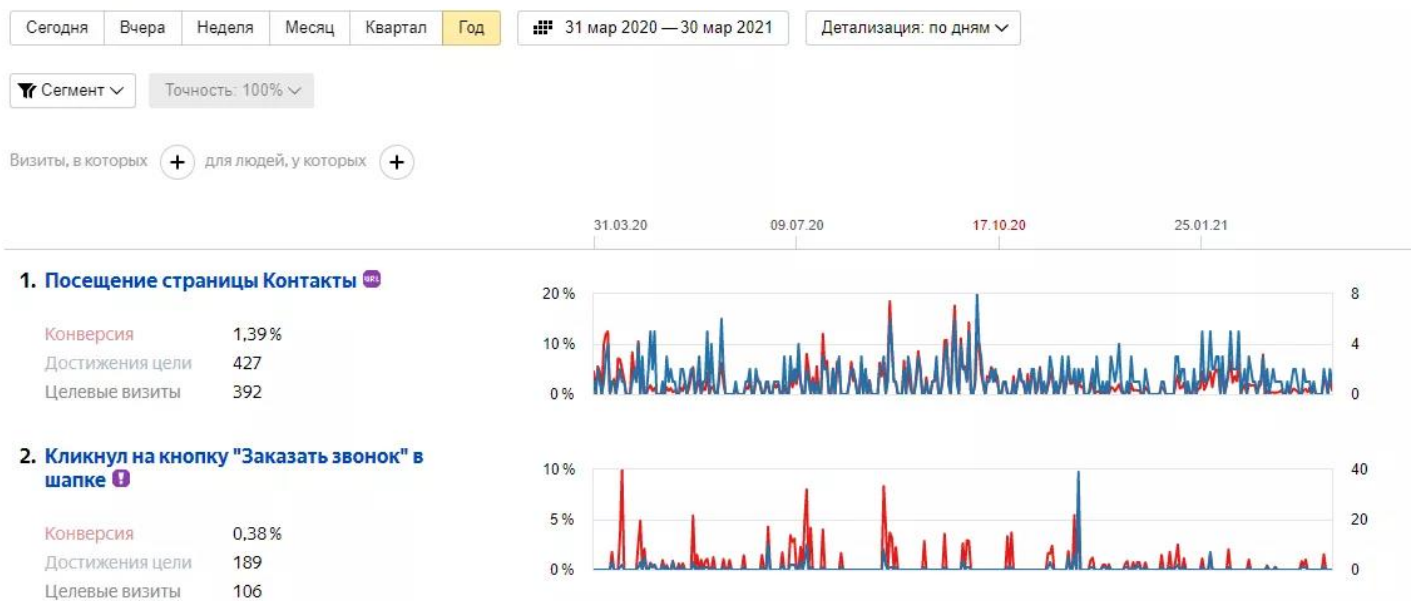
Сегодня | Вчера | Неделя | Месяц | Квартал | Год

31 мар 2020 — 30 мар 2021

Детализация: по дням

Сегмент

Точность: 100%

Визиты, в которых + для людей, у которых +

31.03.20 09.07.20 17.10.20 25.01.21

1. Посещение страницы Контакты

Конверсия 1,39 %
Достижения цели 427
Целевые визиты 392

20 % 10 % 0 %
8 4 0

2. Кликнул на кнопку "Заказать звонок" в шапке

Конверсия 0,38 %
Достижения цели 189
Целевые визиты 106

10 % 5 % 0 %
40 20 0